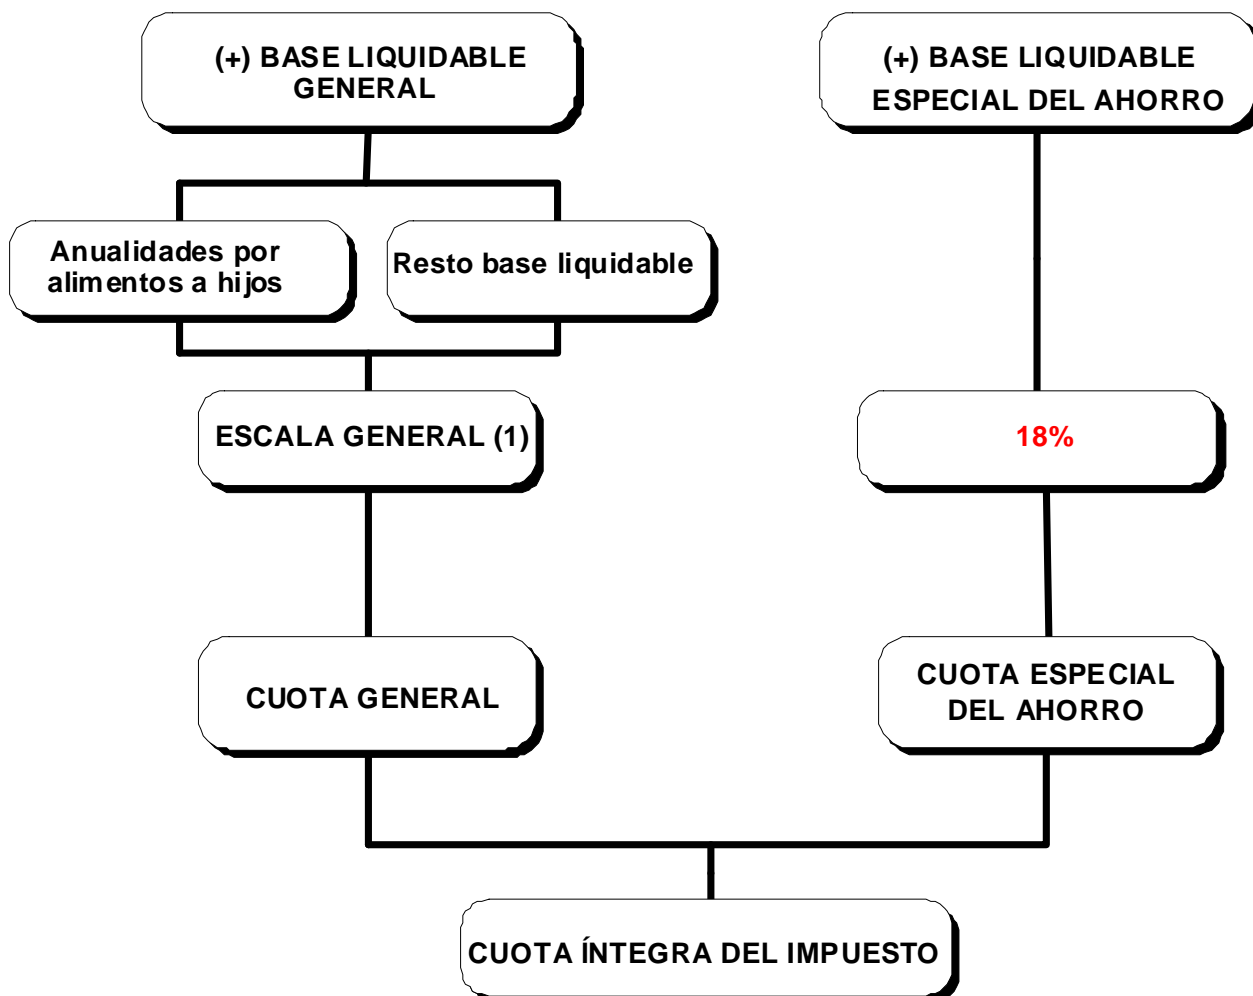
(+) BASE LIQUIDABLE GENERAL

(+) BASE LIQUIDABLE ESPECIAL DEL AHORRO

Anualidades por alimentos a hijos

Resto base liquidable

ESCALA GENERAL (1)

18%

CUOTA GENERAL

CUOTA ESPECIAL DEL AHORRO

CUOTA ÍNTEGRA DEL IMPUESTO